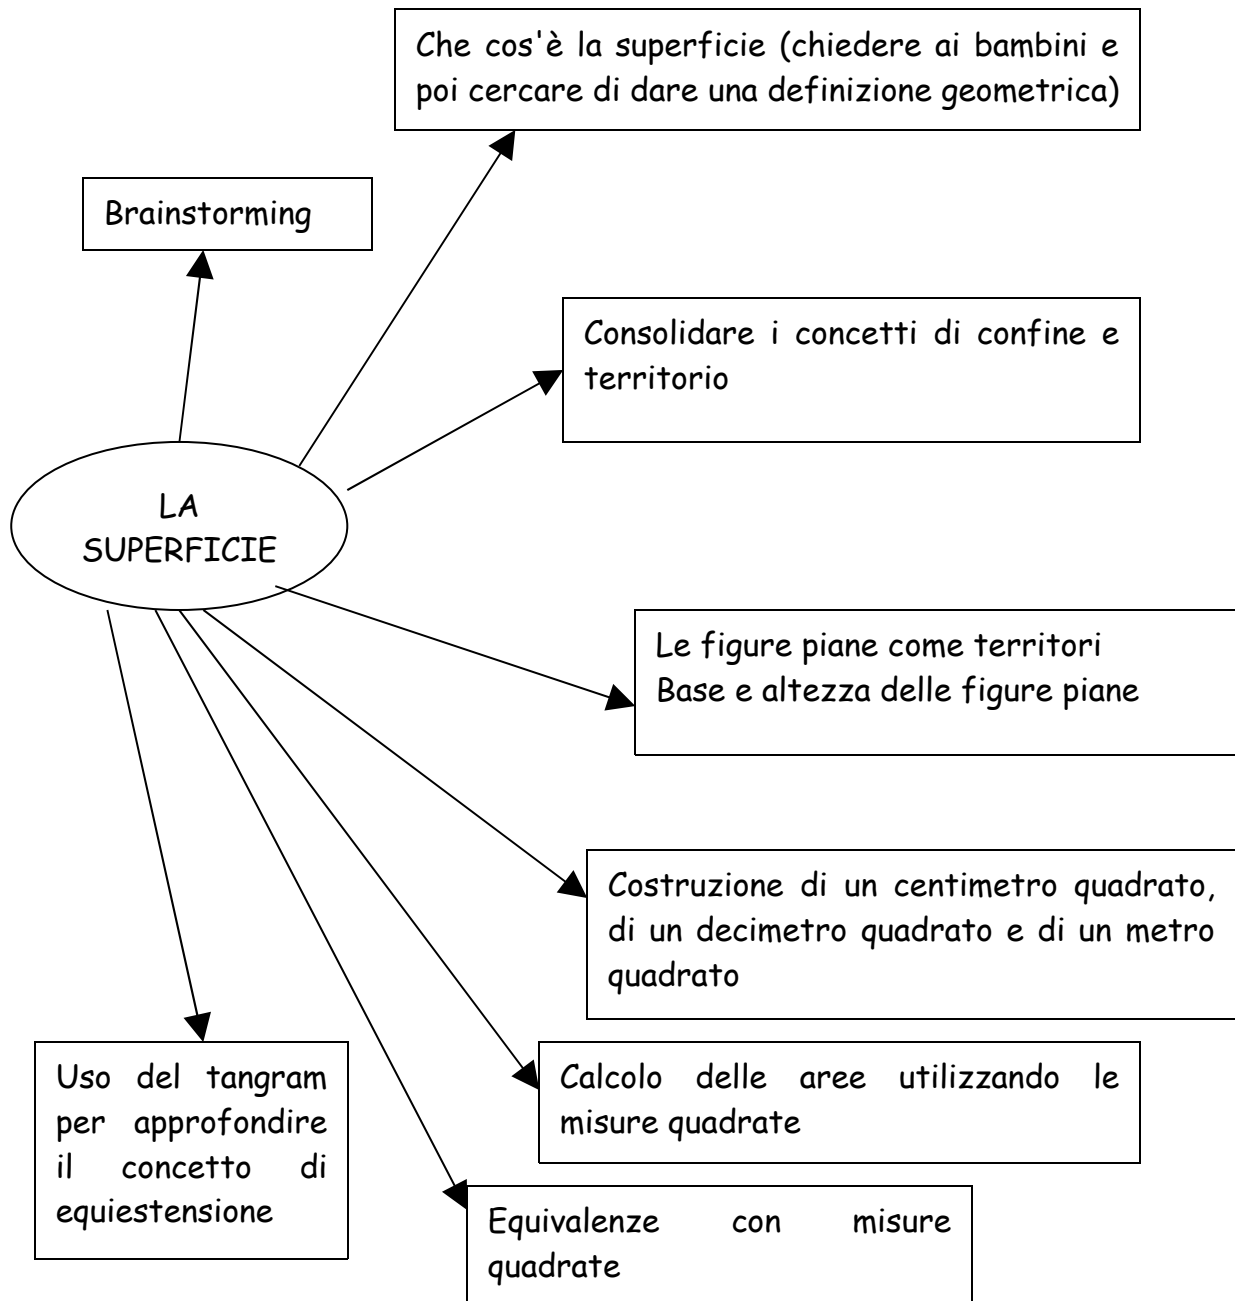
Che cos'è la superficie (chiedere ai bambini e poi cercare di dare una definizione geometrica)

Brainstorming

Consolidare i concetti di confine e territorio

LA SUPERFICIE

Le figure piane come territori
Base e altezza delle figure piane

Costruzione di un centimetro quadrato, di un decimetro quadrato e di un metro quadrato

Uso del tangram per approfondire il concetto di equiestensione

Calcolo delle aree utilizzando le misure quadrate

Equivalenze con misure quadrate